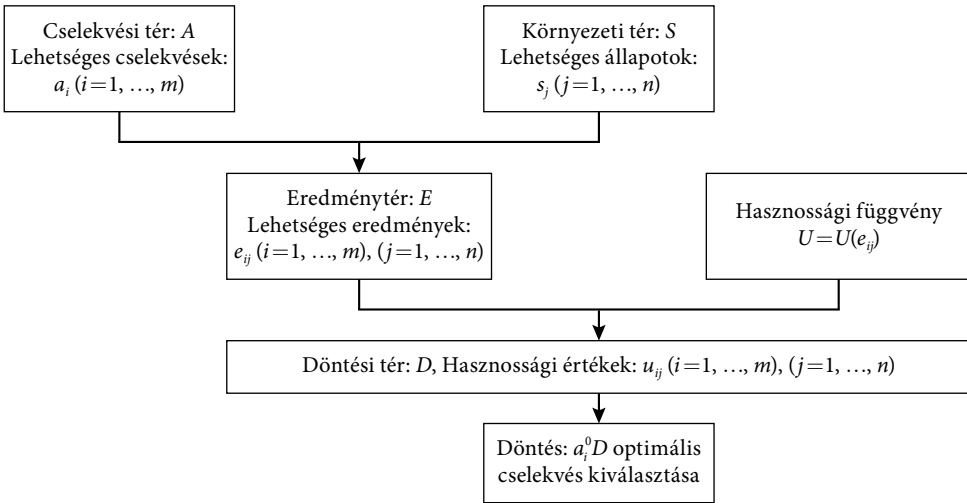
Cselekvési tér: $A$
Lehetséges cselekvések:
$a_i$ $(i=1, \ldots, m)$

Környezeti tér: $S$
Lehetséges állapotok:
$s_j$ $(j=1, \ldots, n)$

Eredménytér: $E$
Lehetséges eredmények:
$e_{ij}$ $(i=1, \ldots, m)$, $(j=1, \ldots, n)$

Hasznossági függvény
$U=U(e_{ij})$

Döntési tér: $D$, Hasznossági értékek: $u_{ij}$ $(i=1, \ldots, m)$, $(j=1, \ldots, n)$

Döntés: $a_i^0 D$ optimális cselekvés kiválasztása